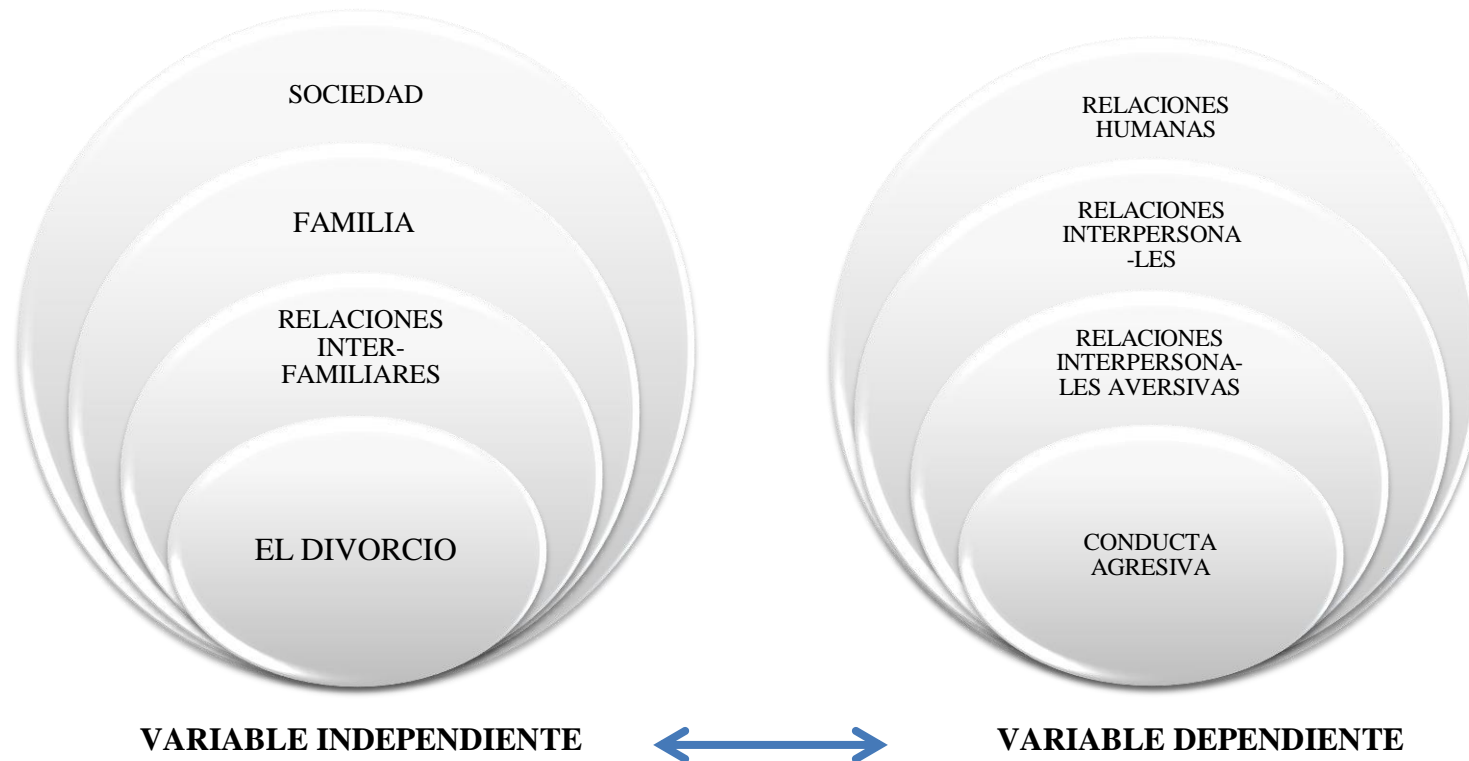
SOCIEDAD

FAMILIA

RELACIONES INTER-FAMILIARES

EL DIVORCIO

RELACIONES HUMANAS

RELACIONES INTERPERSONALES

RELACIONES INTERPERSONALES AVERSIVAS

CONDUCTA AGRESIVA

VARIABLE INDEPENDIENTE

VARIABLE DEPENDIENTE